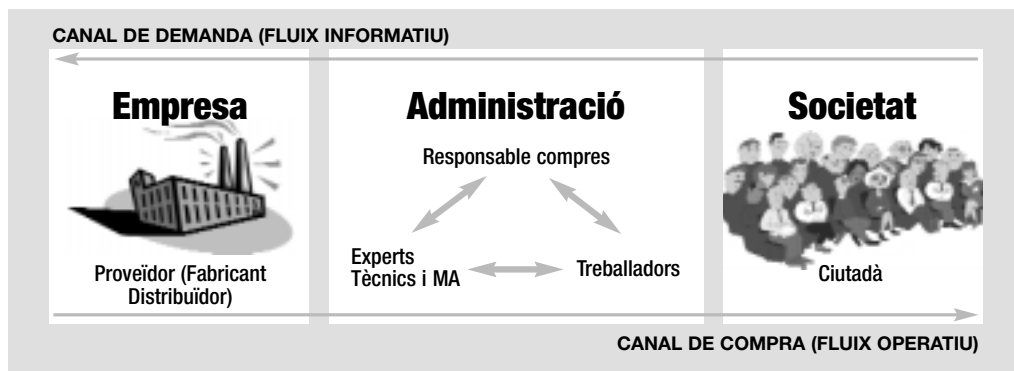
CANAL DE DEMANDA (FLUIX INFORMATIU)

Empresa

Proveïdor (Fabricant Distribuïdor)

Administració

Responsable compres

Experts Tècnics i MA

Treballadors

Societat

Ciutadà

CANAL DE COMPRA (FLUIX OPERATIU)